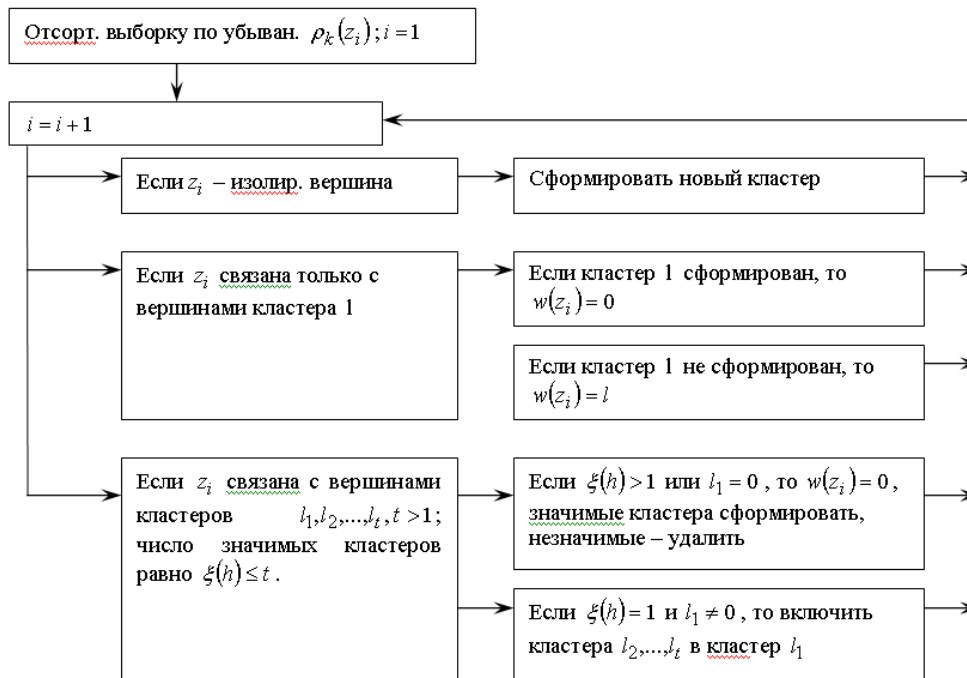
Отсорт. выборку по убыван. $\rho_k(z_i)$; $i=1$

$i=i+1$

Если $z_i$ – изолир. вершина

Сформировать новый кластер

Если $z_i$ связана только с вершинами кластера 1

Если кластер 1 сформирован, то $w(z_i)=0$

Если кластер 1 не сформирован, то $w(z_i)=l$

Если $z_i$ связана с вершинами кластеров $l_1,l_2,...,l_t, t>1$; число значимых кластеров равно $\xi(h)\le t$.

Если $\xi(h)>1$ или $l_1=0$, то $w(z_i)=0$, значимые кластера сформировать, незначимые – удалить

Если $\xi(h)=1$ и $l_1\ne 0$, то включить кластера $l_2,...,l_t$ в кластер $l_1$